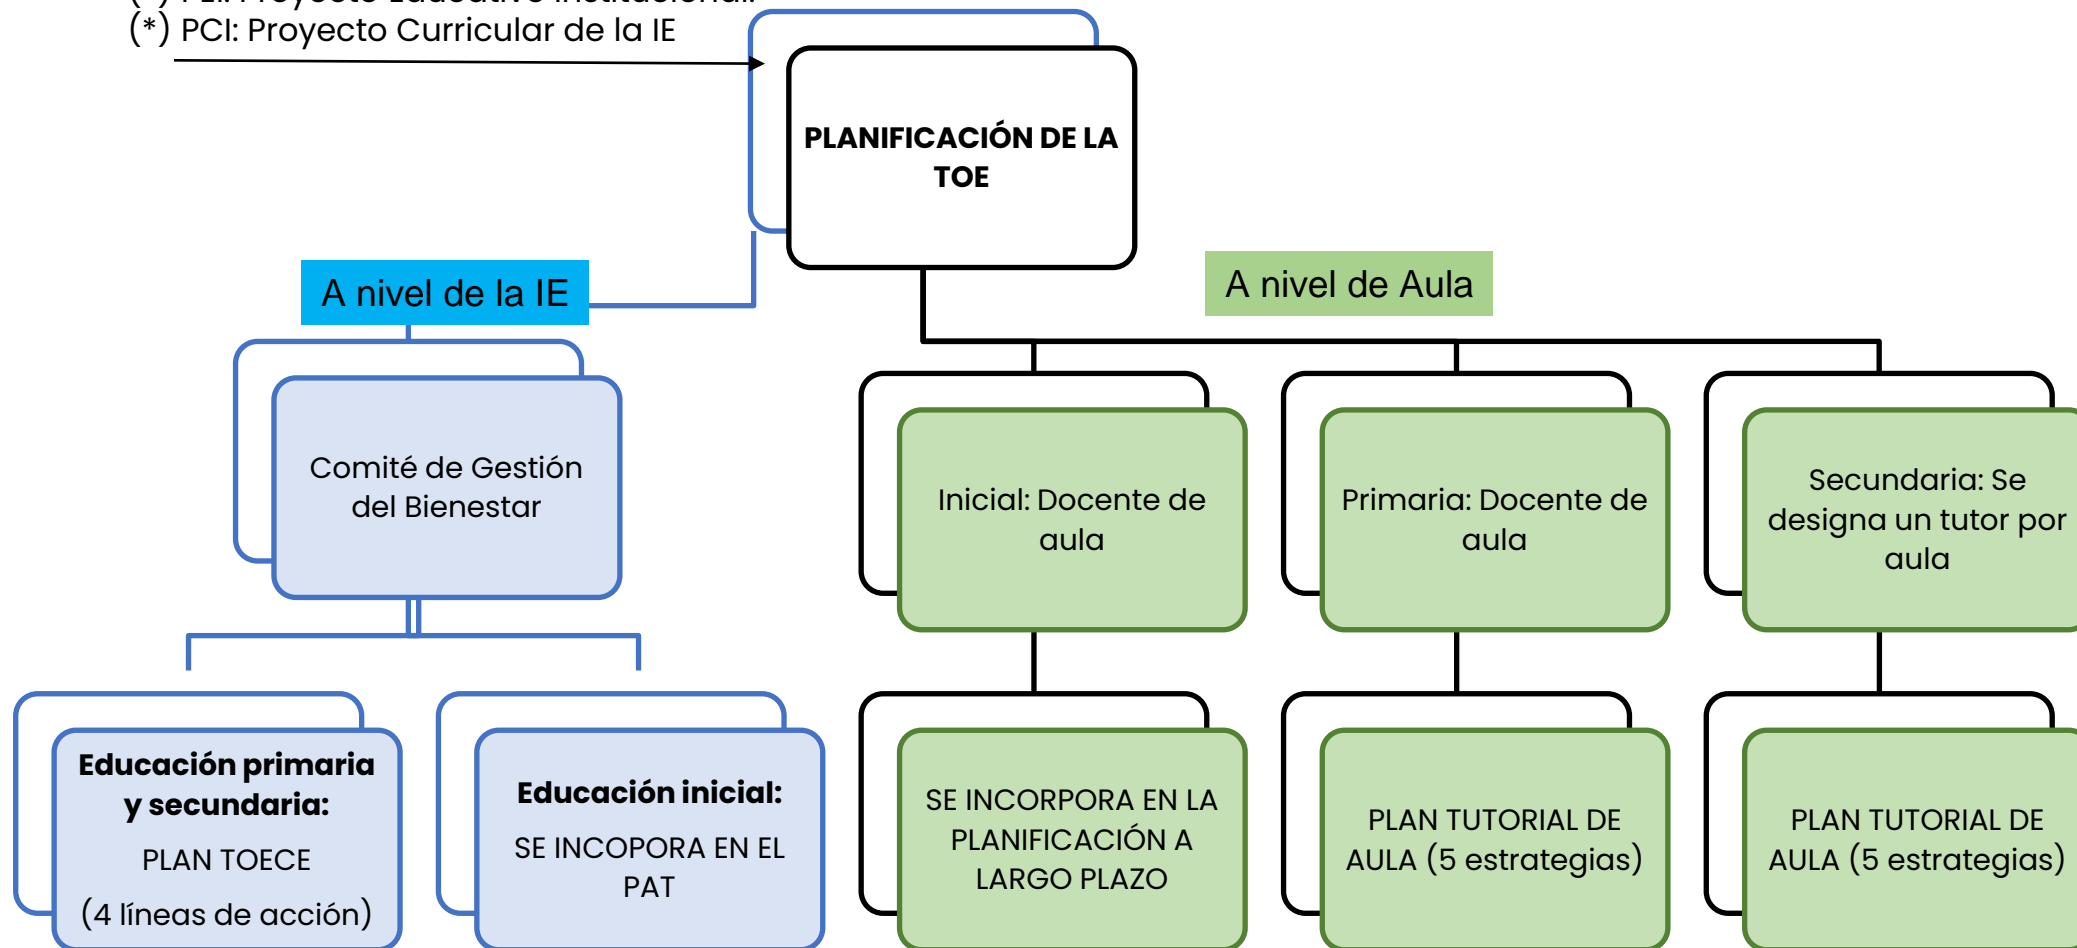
(*) PCI: Proyecto Curricular de la IE

PLANIFICACIÓN DE LA TOE

A nivel de la IE

A nivel de Aula

Comité de Gestión del Bienestar

Inicial: Docente de aula

Primaria: Docente de aula

Secundaria: Se designa un tutor por aula

Educación primaria y secundaria:

PLAN TOECE

(4 líneas de acción)

Educación inicial:

SE INCOPORA EN EL PAT

SE INCORPORA EN LA PLANIFICACIÓN A LARGO PLAZO

PLAN TUTORIAL DE AULA (5 estrategias)

PLAN TUTORIAL DE AULA (5 estrategias)